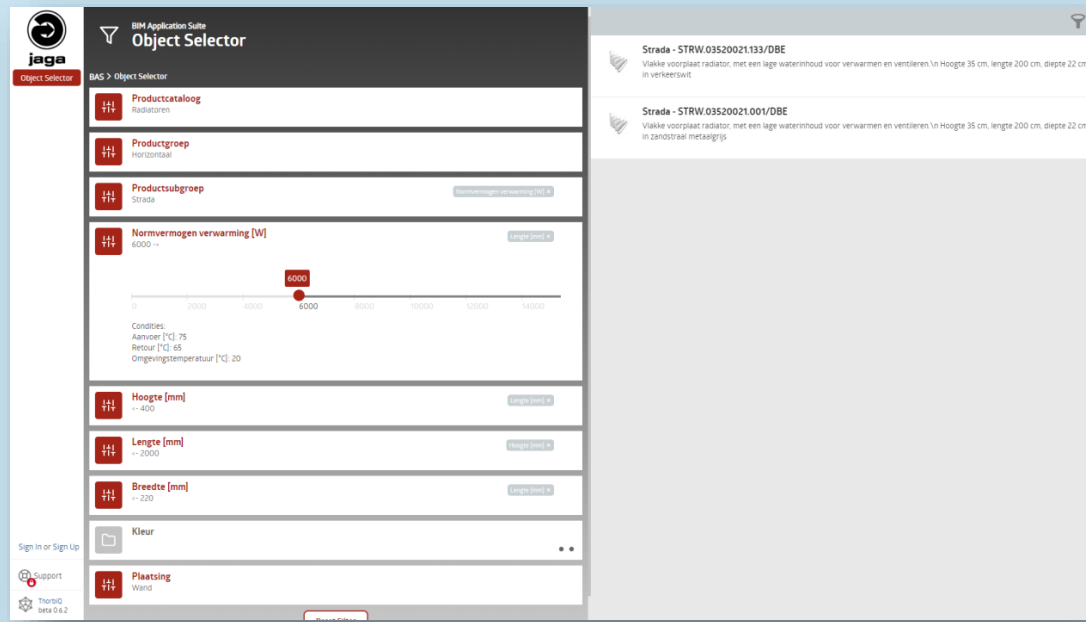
jaga

Object Selector

BIM Application Suite
Object Selector

BAS > Object Selector

Productcataloog
Radiatoren

Productgroep
Horizontaal

Productsubgroep
Strada
Normvermogen verwarming [W] ×

Normvermogen verwarming [W]
6000 →
Lengte [mm] ×

6000

0 2000 4000 6000 8000 10000 12000 14000

Condities:
Aanvoer [°C]: 75
Retour [°C]: 65
Omgevingstemperatuur [°C]: 20

Hoogte [mm]
<- 400
Lengte [mm] ×

Lengte [mm]
<- 2000
Hoogte [mm] ×

Breedte [mm]
<- 220
Lengte [mm] ×

Kleur

Plaatsing
Wand

Reset filter

Sign In or Sign Up

Support

ThorbiQ
beta 0.6.2

Strada - STRW.03520021.133/DBE
Vlakke voorplaat radiator, met een lage waterinhoud voor verwarmen en ventileren.\n Hoogte 35 cm, lengte 200 cm, diepte 22 cm in verkeerswit

Strada - STRW.03520021.001/DBE
Vlakke voorplaat radiator, met een lage waterinhoud voor verwarmen en ventileren.\n Hoogte 35 cm, lengte 200 cm, diepte 22 cm in zandstraal metaalgrijs